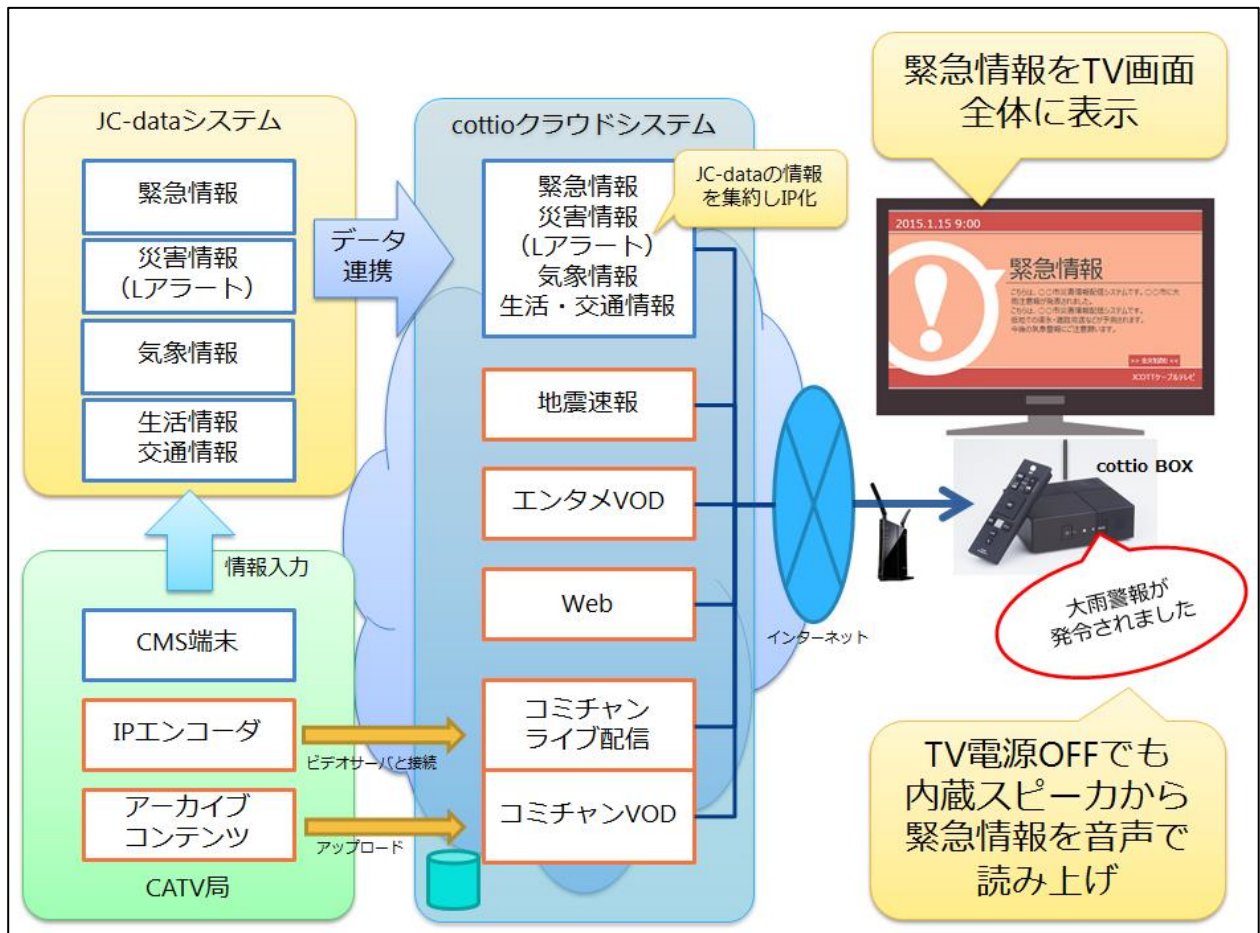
JC-dataシステム

緊急情報

災害情報
(Lアラート)

気象情報

生活情報
交通情報

データ
連携

情報入力

CMS端末

IPエンコーダ

アーカイブ
コンテンツ

CATV局

cottioクラウドシステム

緊急情報
災害情報
(Lアラート)
気象情報
生活・交通情報

JC-dataの情報を集約しIP化

地震速報

エンタメVOD

Web

コミチャン
ライブ配信

ビデオサーバと接続

コミチャンVOD

アップロード

インターネット

緊急情報をTV画面全体に表示

2015.1.15 9:00

緊急情報

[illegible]

cottio BOX

大雨警報が
発令されました

TV電源OFFでも
内蔵スピーカから
緊急情報を音声で
読み上げ